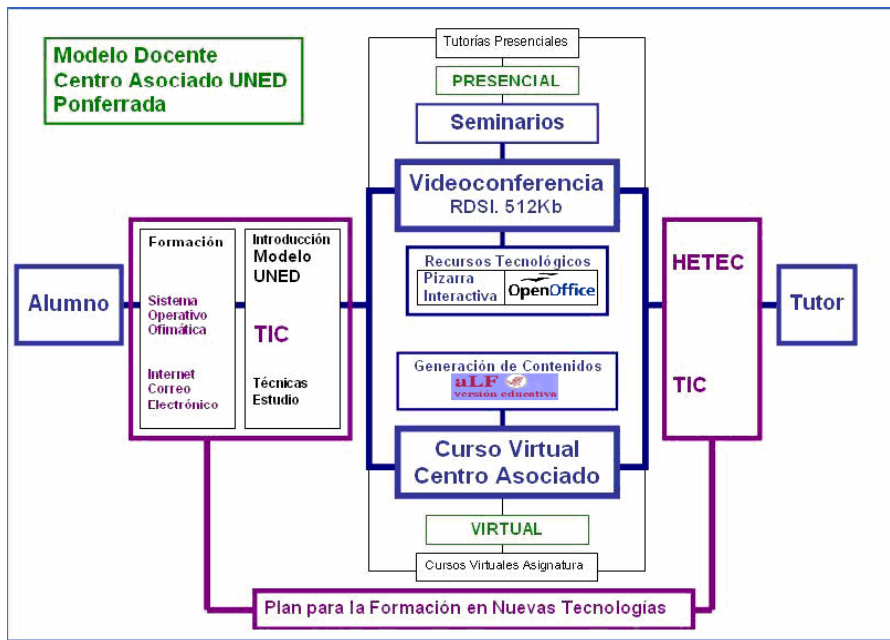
Modelo Docente
Centro Asociado UNED
Ponferrada

Tutorías Presenciales

PRESENCIAL

Seminarios

Videoconferencia
RDSI. 512Kb

Recursos Tecnológicos
Pizarra Interactiva
OpenOffice

Generación de Contenidos
aLF
versión educativa

Curso Virtual
Centro Asociado

VIRTUAL

Cursos Virtuales Asignatura

Alumno

Formación

Sistema Operativo Ofimática

Internet Correo Electrónico

Introducción Modelo UNED

TIC

Técnicas Estudio

HETEC

TIC

Tutor

Plan para la Formación en Nuevas Tecnologías